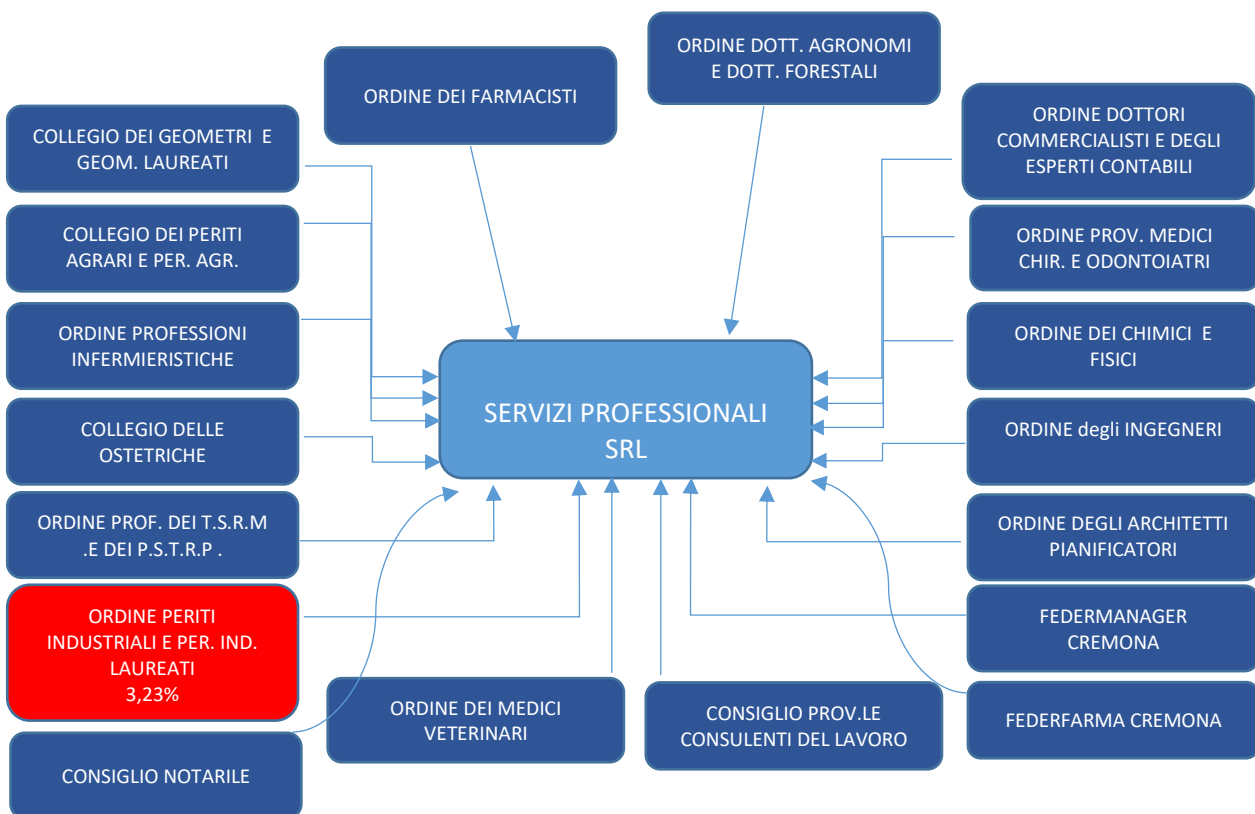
ORDINE DOTT. AGRONOMI E DOTT. FORESTALI

ORDINE DEI FARMACISTI

COLLEGIO DEI GEOMETRI E GEOM. LAUREATI

ORDINE DOTTORI COMMERCIALISTI E DEGLI ESPERTI CONTABILI

COLLEGIO DEI PERITI AGRARI E PER. AGR.

ORDINE PROV. MEDICI CHIR. E ODONTOIATRI

ORDINE PROFESSIONI INFERMIERISTICHE

ORDINE DEI CHIMICI E FISICI

SERVIZI PROFESSIONALI SRL

COLLEGIO DELLE OSTETRICHE

ORDINE degli INGEGNERI

ORDINE PROF. DEI T.S.R.M .E DEI P.S.T.R.P .

ORDINE DEGLI ARCHITETTI PIANIFICATORI

ORDINE PERITI INDUSTRIALI E PER. IND. LAUREATI 3,23%

FEDERMANAGER CREMONA

ORDINE DEI MEDICI VETERINARI

CONSIGLIO PROV.LE CONSULENTI DEL LAVORO

FEDERFARMA CREMONA

CONSIGLIO NOTARILE